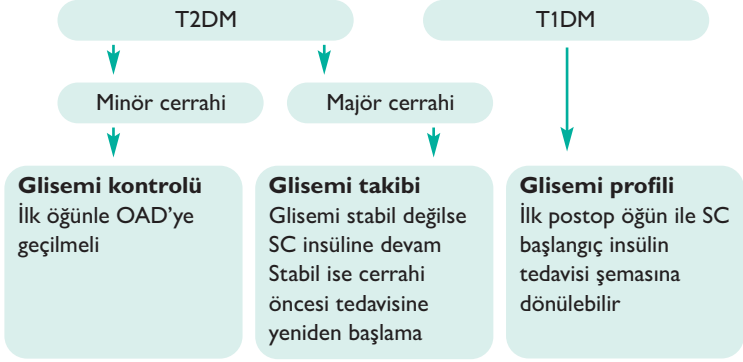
T2DM

T1DM

Minör cerrahi

Majör cerrahi

**Glisemi kontrolü**
İlk öğünle OAD'ye geçilmeli

**Glisemi takibi**
Glisemi stabil değilse SC insüline devam
Stabil ise cerrahi öncesi tedavisine yeniden başlama

**Glisemi profili**
İlk postop öğün ile SC başlangıç insülin tedavisi şemasına dönülebilir